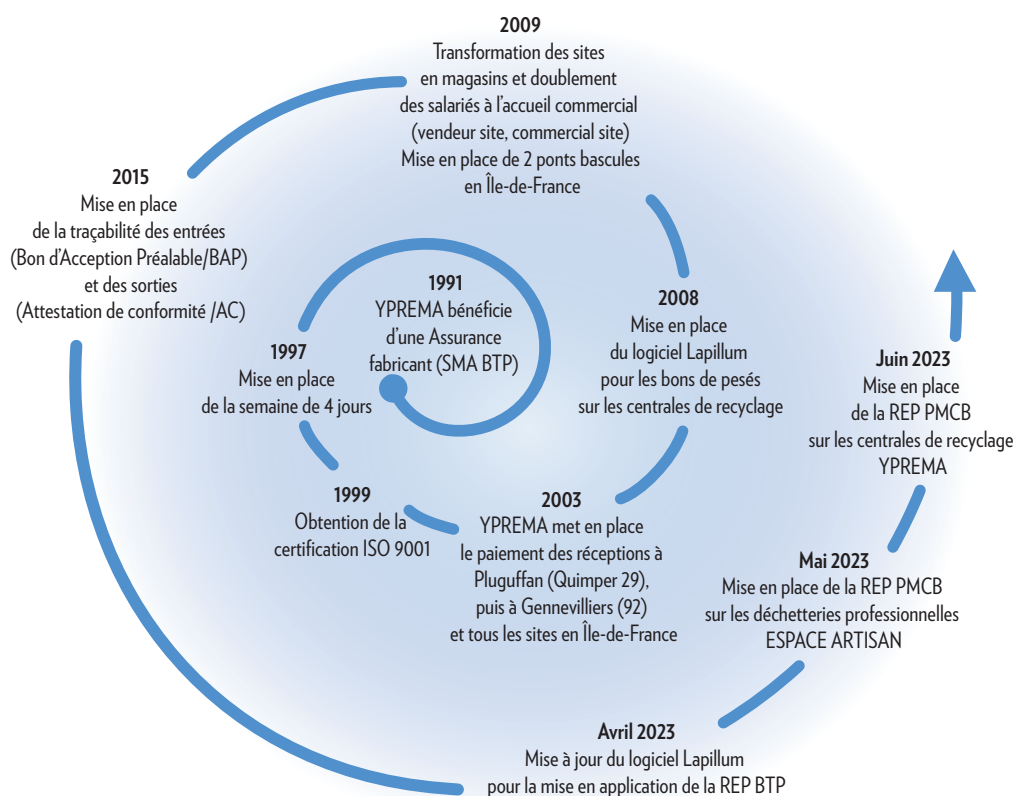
1991
YPREMA bénéficie d'une Assurance fabricant (SMA BTP)

1997
Mise en place de la semaine de 4 jours

1999
Obtention de la certification ISO 9001

2003
YPREMA met en place le paiement des réceptions à Pluguffan (Quimper 29), puis à Gennevilliers (92) et tous les sites en Île-de-France

2008
Mise en place du logiciel Lapillum pour les bons de pesés sur les centrales de recyclage

2009
Transformation des sites en magasins et doublement des salariés à l'accueil commercial (vendeur site, commercial site)
Mise en place de 2 ponts bascules en Île-de-France

2015
Mise en place de la traçabilité des entrées (Bon d'Acception Préalable/BAP) et des sorties (Attestation de conformité /AC)

Avril 2023
Mise à jour du logiciel Lapillum pour la mise en application de la REP BTP

Mai 2023
Mise en place de la REP PMCB sur les déchetteries professionnelles ESPACE ARTISAN

Juin 2023
Mise en place de la REP PMCB sur les centrales de recyclage YPREMA